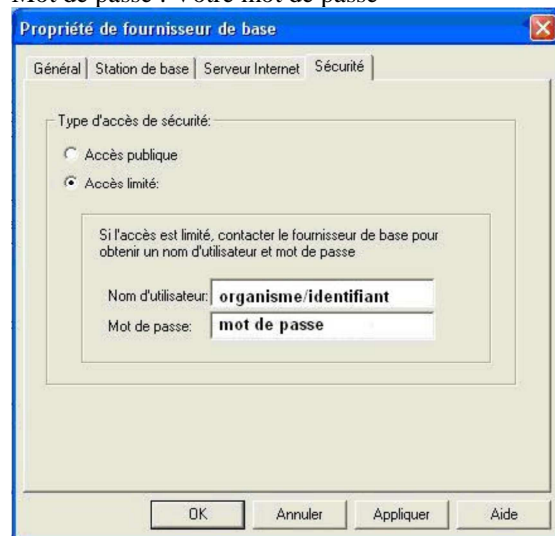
Mot de passe : Votre mot de passe

Propriété de fournisseur de base

Général | Station de base | Serveur Internet | Sécurité

Type d'accès de sécurité:

Accès publique

Accès limité:

Si l'accès est limité, contacter le fournisseur de base pour obtenir un nom d'utilisateur et mot de passe

Nom d'utilisateur: organisme/identifiant

Mot de passe: mot de passe

OK | Annuler | Appliquer | Aide